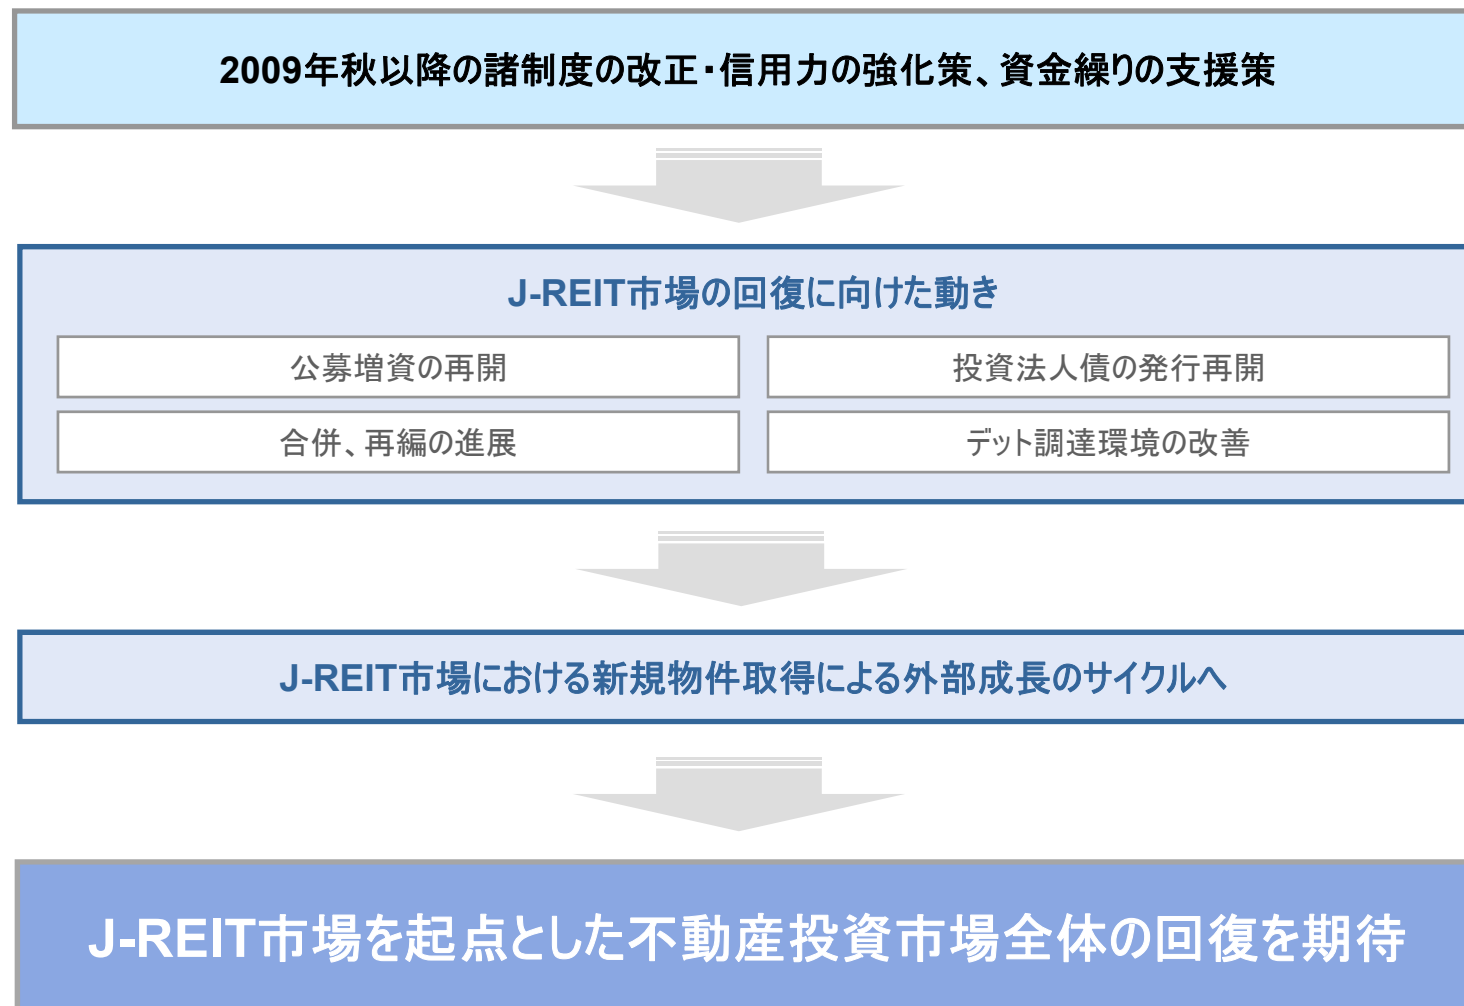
2009年秋以降の諸制度の改正・信用力の強化策、資金繰りの支援策

J-REIT市場の回復に向けた動き

公募増資の再開

投資法人債の発行再開

合併、再編の進展

デット調達環境の改善

J-REIT市場における新規物件取得による外部成長のサイクルへ

J-REIT市場を起点とした不動産投資市場全体の回復を期待